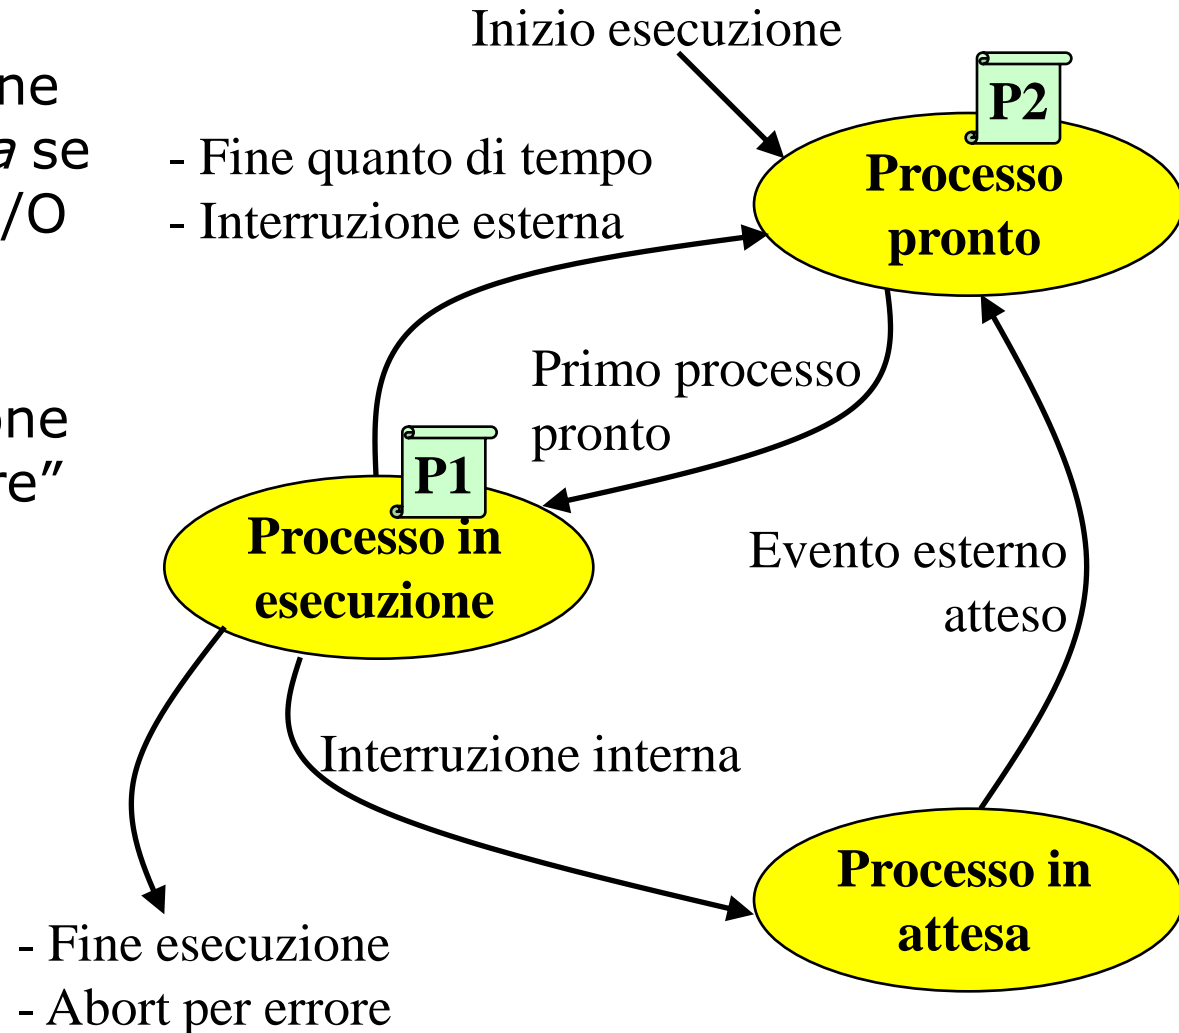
ne
a se
/O

one
re"

Inizio esecuzione

P2
Processo pronto

- Fine quanto di tempo
- Interruzione esterna

Primo processo pronto

P1
Processo in esecuzione

Evento esterno atteso

Interruzione interna

Processo in attesa

- Fine esecuzione
- Abort per errore